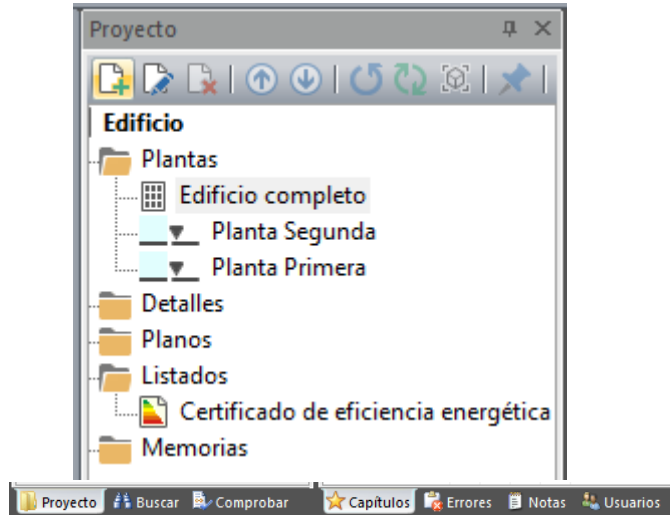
Proyecto

Edificio

Plantas

Edificio completo

Planta Segunda

Planta Primera

Detalles

Planos

Listados

Certificado de eficiencia energética

Memorias

Proyecto Buscar Comprobar Capítulos Errores Notas Usuarios